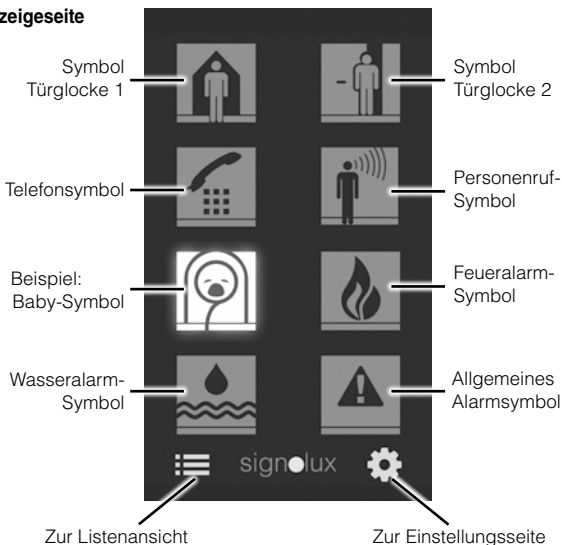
zeigeseite

Symbol Türglocke 1

Symbol Türglocke 2

Telefonsymbol

Personenruf-Symbol

Beispiel: Baby-Symbol

Feueralarm-Symbol

Wasseralarm-Symbol

Allgemeines Alarmsymbol

signolux

Zur Listenansicht

Zur Einstellungsseite